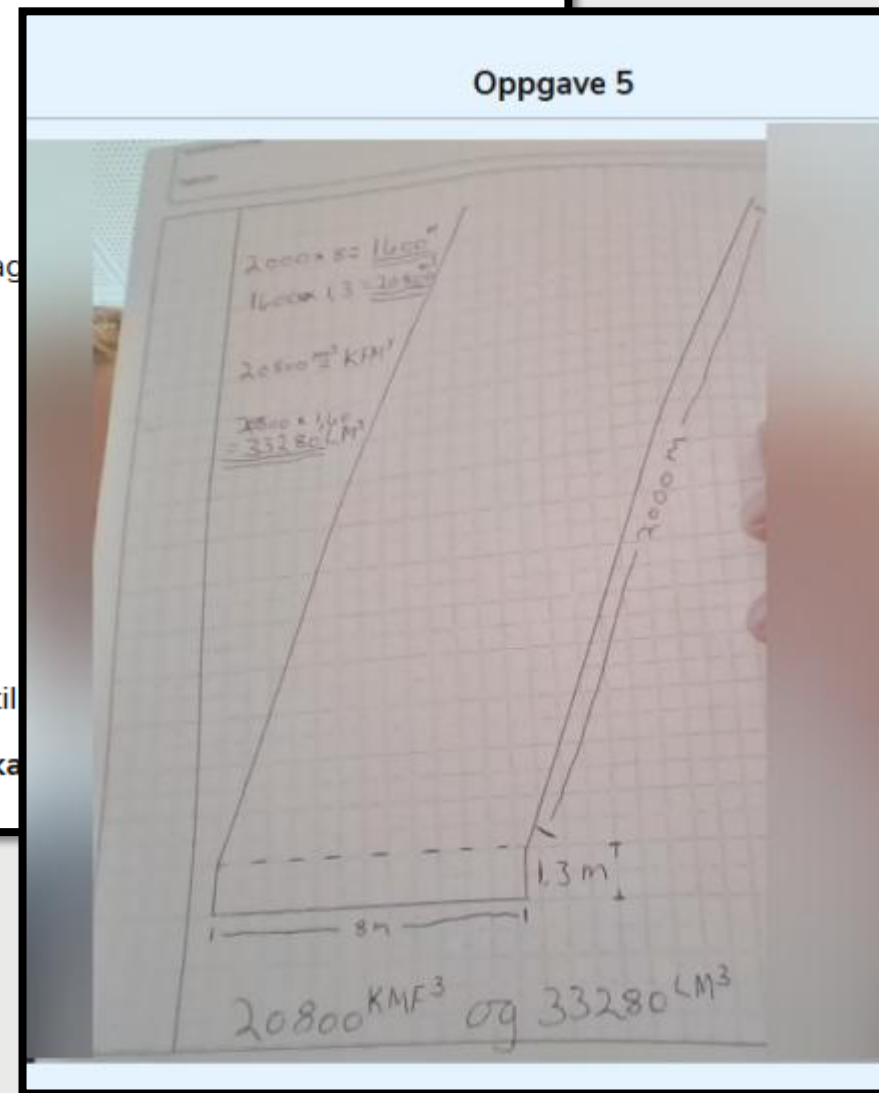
Oppgave 5

ag

til

ka

$2000 \times 8 = \underline{1600^{m^2}}$
$1600 \times 1.3 = \underline{20800^{m^3}}$

$20800^{m^3}$ KFM³

$20800 \times 1.6 =$
$\underline{33280}$ LM³

2000 m

1.3 m

8 m

$20800^{KMF^3}$ og $33280^{LM^3}$